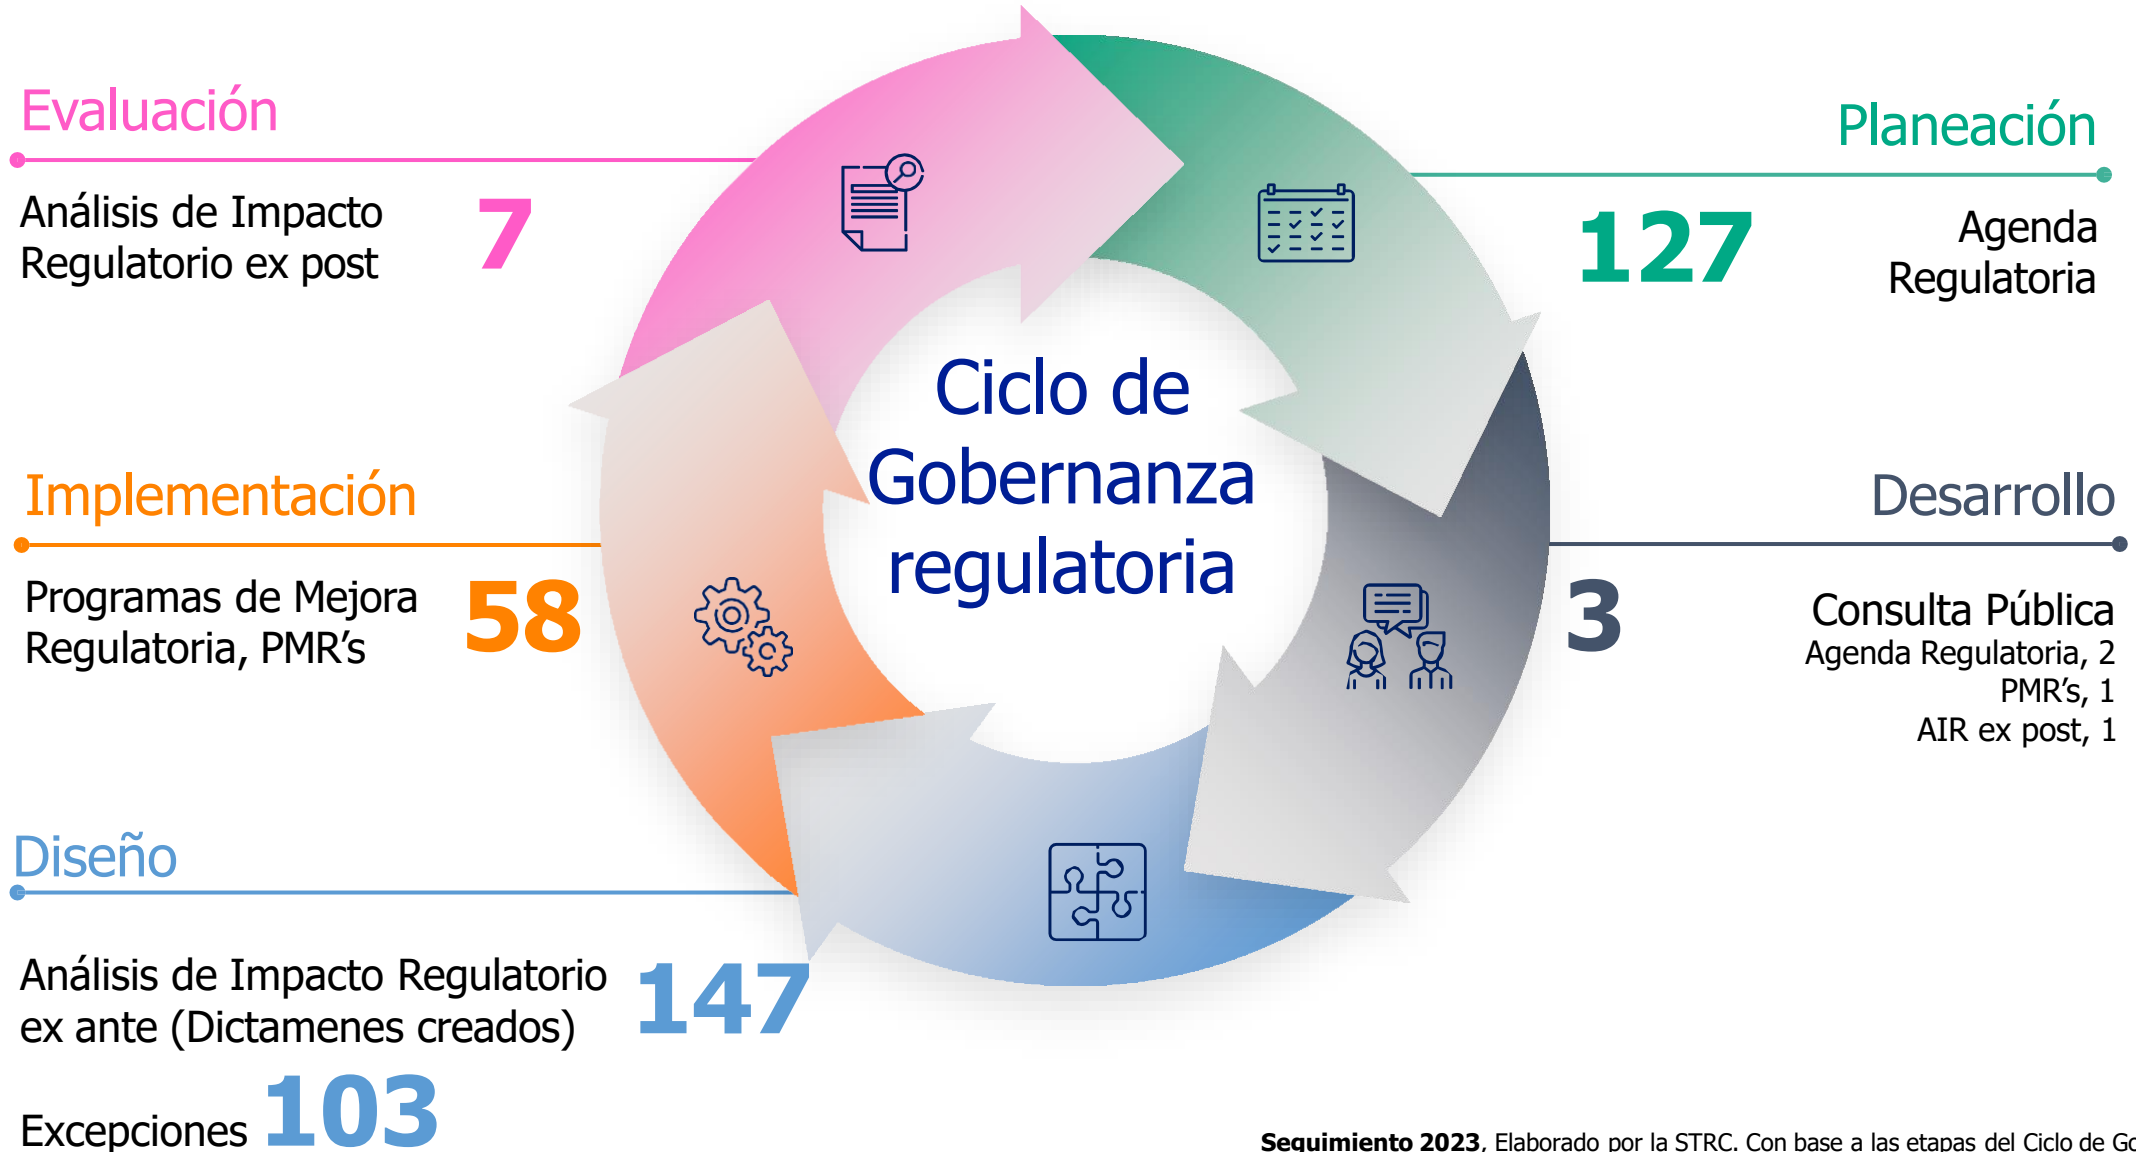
Evaluación

Análisis de Impacto Regulatorio ex post 7

Planeación

127 Agenda Regulatoria

Ciclo de Gobernanza regulatoria

Implementación

Programas de Mejora Regulatoria, PMR's 58

Desarrollo

3 Consulta Pública
Agenda Regulatoria, 2
PMR's, 1
AIR ex post, 1

Diseño

Análisis de Impacto Regulatorio ex ante (Dictamenes creados) 147

Excepciones 103

**Seguimiento 2023**, Elaborado por la STRC. Con base a las etapas del Ciclo de G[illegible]